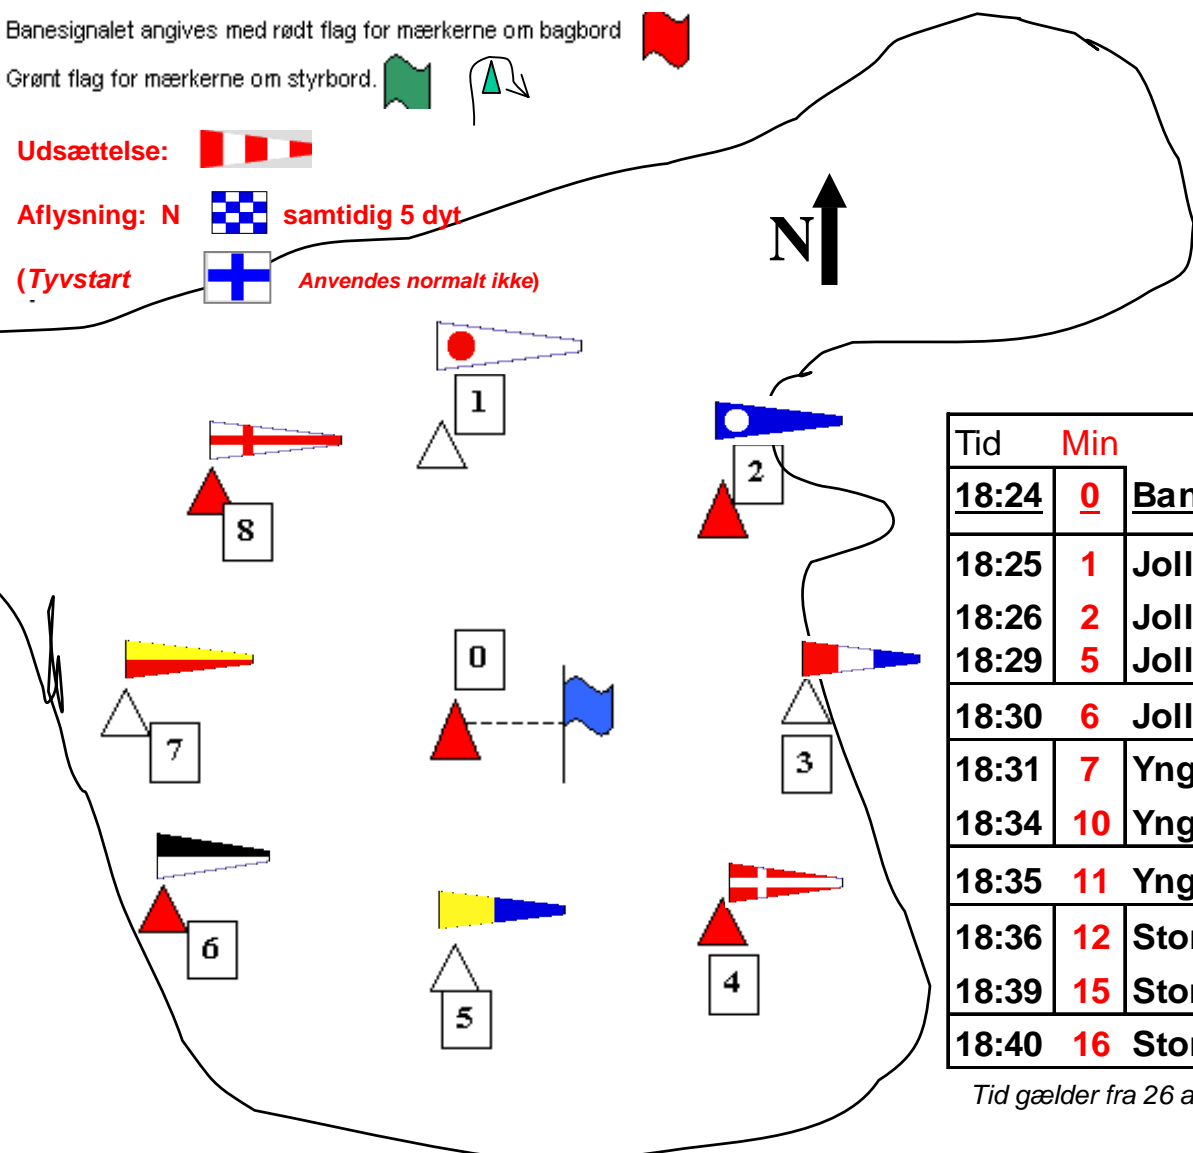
Banesignalet angives med rødt flag for mærkerne om bagbord

Grønt flag for mærkerne om styrbord.

Udsættelse:

Aflysning: N samtidig 5 dyt

(Tyvstart Anvendes normalt ikke)

N

1

2

8

0

7

3

6

5

4

| Tid | Min | |
|---|---|---|
| 18:24 | 0 | Ban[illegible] |
| 18:25 | 1 | Joll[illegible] |
| 18:26 | 2 | Joll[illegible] |
| 18:29 | 5 | Joll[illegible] |
| 18:30 | 6 | Joll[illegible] |
| 18:31 | 7 | Yng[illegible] |
| 18:34 | 10 | Yng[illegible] |
| 18:35 | 11 | Yng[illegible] |
| 18:36 | 12 | Sto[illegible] |
| 18:39 | 15 | Sto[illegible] |
| 18:40 | 16 | Sto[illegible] |

Tid gælder fra 26 a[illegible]